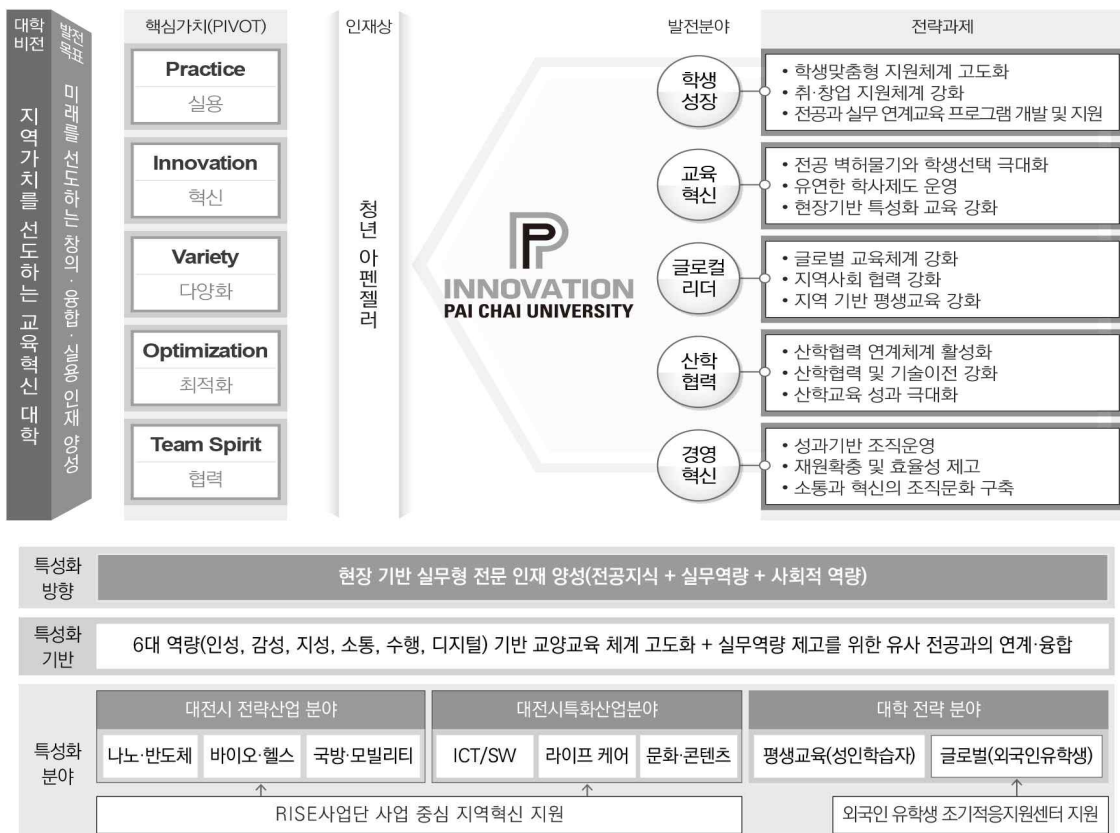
대학비전

지역가치를 선도하는 교육혁신 대학

발전목표

미래를 선도하는 창의·융합·실용 인재 양성

핵심가치(PIVOT)

Practice
실용

Innovation
혁신

Variety
다양화

Optimization
최적화

Team Spirit
협력

인재상

청년 아펜젤러

INNOVATION
PAI CHAI UNIVERSITY

발전분야

전략과제

학생성장
• 학생맞춤형 지원체계 고도화
• 취·창업 지원체계 강화
• 전공과 실무 연계교육 프로그램 개발 및 지원

교육혁신
• 전공 벽허물기와 학생선택 극대화
• 유연한 학사제도 운영
• 현장기반 특성화 교육 강화

글로컬리더
• 글로벌 교육체계 강화
• 지역사회 협력 강화
• 지역 기반 평생교육 강화

산학협력
• 산학협력 연계체계 활성화
• 산학협력 및 기술이전 강화
• 산학교육 성과 극대화

경영혁신
• 성과기반 조직운영
• 재원확충 및 효율성 제고
• 소통과 혁신의 조직문화 구축

특성화 방향
현장 기반 실무형 전문 인재 양성(전공지식 + 실무역량 + 사회적 역량)

특성화 기반
6대 역량(인성, 감성, 지성, 소통, 수행, 디지털) 기반 교양교육 체계 고도화 + 실무역량 제고를 위한 유사 전공과의 연계·융합

특성화 분야

대전시 전략산업 분야
나노·반도체 | 바이오·헬스 | 국방·모빌리티

대전시특화산업분야
ICT/SW | 라이프 케어 | 문화·콘텐츠

대학 전략 분야
평생교육(성인학습자) | 글로벌(외국인유학생)

RISE사업단 사업 중심 지역혁신 지원

외국인 유학생 조기적응지원센터 지원